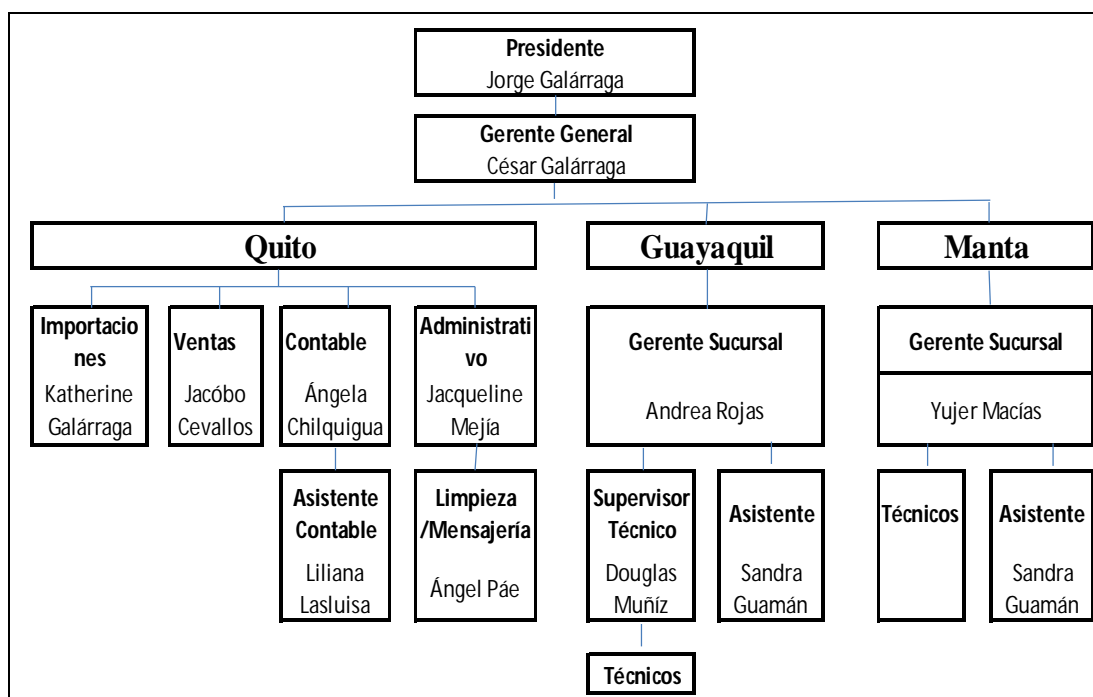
Presidente
Jorge Galárraga

Gerente General
César Galárraga

Quito

Guayaquil

Manta

Importaciones
Katherine Galárraga

Ventas
Jacóbo Cevallos

Contable
Ángela Chilquigua

Administrativo
Jacqueline Mejía

Gerente Sucursal
Andrea Rojas

Gerente Sucursal
Yujer Macías

Asistente Contable
Liliana Lasluisa

Limpieza /Mensajería
Ángel Páe

Supervisor Técnico
Douglas Muñíz

Asistente
Sandra Guamán

Técnicos

Asistente
Sandra Guamán

Técnicos